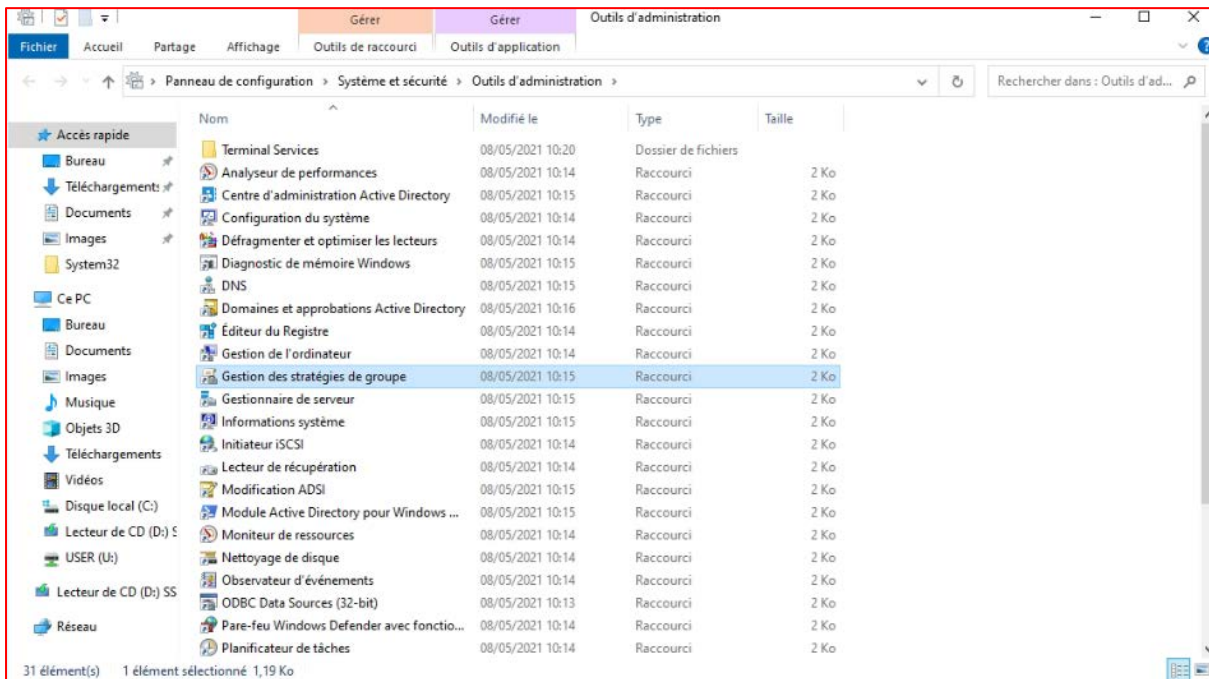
Gérer | Gérer | Outils d'administration

Fichier | Accueil | Partage | Affichage | Outils de raccourci | Outils d'application

Panneau de configuration › Système et sécurité › Outils d'administration ›

Rechercher dans : Outils d'ad...

Accès rapide
Bureau
Téléchargements
Documents
Images
System32

Ce PC
Bureau
Documents
Images
Musique
Objets 3D
Téléchargements
Vidéos
Disque local (C:)
Lecteur de CD (D:) S
USER (U:)

Lecteur de CD (D:) SS

Réseau

| Nom | Modifié le | Type | Taille |
|---|---|---|---|
| Terminal Services | 08/05/2021 10:20 | Dossier de fichiers | |
| Analyseur de performances | 08/05/2021 10:14 | Raccourci | 2 Ko |
| Centre d'administration Active Directory | 08/05/2021 10:15 | Raccourci | 2 Ko |
| Configuration du système | 08/05/2021 10:14 | Raccourci | 2 Ko |
| Défragmenter et optimiser les lecteurs | 08/05/2021 10:14 | Raccourci | 2 Ko |
| Diagnostic de mémoire Windows | 08/05/2021 10:15 | Raccourci | 2 Ko |
| DNS | 08/05/2021 10:15 | Raccourci | 2 Ko |
| Domaines et approbations Active Directory | 08/05/2021 10:16 | Raccourci | 2 Ko |
| Éditeur du Registre | 08/05/2021 10:14 | Raccourci | 2 Ko |
| Gestion de l'ordinateur | 08/05/2021 10:14 | Raccourci | 2 Ko |
| Gestion des stratégies de groupe | 08/05/2021 10:15 | Raccourci | 2 Ko |
| Gestionnaire de serveur | 08/05/2021 10:15 | Raccourci | 2 Ko |
| Informations système | 08/05/2021 10:15 | Raccourci | 2 Ko |
| Initiateur iSCSI | 08/05/2021 10:14 | Raccourci | 2 Ko |
| Lecteur de récupération | 08/05/2021 10:14 | Raccourci | 2 Ko |
| Modification ADSI | 08/05/2021 10:15 | Raccourci | 2 Ko |
| Module Active Directory pour Windows ... | 08/05/2021 10:15 | Raccourci | 2 Ko |
| Moniteur de ressources | 08/05/2021 10:14 | Raccourci | 2 Ko |
| Nettoyage de disque | 08/05/2021 10:14 | Raccourci | 2 Ko |
| Observateur d'événements | 08/05/2021 10:14 | Raccourci | 2 Ko |
| ODBC Data Sources (32-bit) | 08/05/2021 10:13 | Raccourci | 2 Ko |
| Pare-feu Windows Defender avec fonctio... | 08/05/2021 10:14 | Raccourci | 2 Ko |
| Planificateur de tâches | 08/05/2021 10:14 | Raccourci | 2 Ko |

31 élément(s) 1 élément sélectionné 1,19 Ko